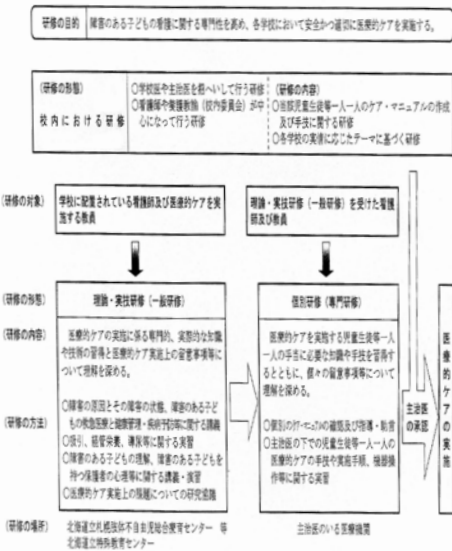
研修の目的　障害のある子どもの看護に関する専門性を高め、各学校において安全かつ適切に医療的ケアを実施する。

（研修の形態）　校内における研修

○学校医や主治医を講へいして行う研修
○看護師や養護教諭（校内委員会）が中心になって行う研修

（研修の内容）
○個別児童生徒等一人一人のケア・マニュアルの作成及び手法に関する研修
○各学校の実情に応じたテーマに基づく研修

（研修の対象）　学校に配置されている看護師及び医療的ケアを実施する教員

理論・実技研修（一般研修）を受けた看護師及び教員

（研修の形態）　理論・実技研修（一般研修）

個別研修（専門研修）

（研修の内容）　医療的ケアの実施に係る専門的、実際的な知識や技術の習得と医療的ケア実施上の留意事項等について理解を深める。

医療的ケアを実施する児童生徒等一人一人の手技に必要な知識や手技を習得するとともに、様々の留意事項等について理解を深める。

（研修の方法）
○障害の原因とその障害の状態、障害のある子どもの救急処置と健康管理・疾病予防等に関する講義
○吸引、経管栄養、導尿等に関する実習
○障害のある子どもの理解、障害のある子どもを持つ保護者の心理等に関する講義・演習
○医療的ケア実施上の課題についての研究協議

○個別のケア・マニュアルの確認及び修得・助言
○主治医の下での児童生徒等一人一人の医療的ケアの手技や実施手順、機器操作等に関する実習

主治医の承認

医療的ケアの実施

（研修の場所）　北海道立札幌肢体不自由児総合療育センター　等
北海道立特殊教育センター

主治医のいる医療機関